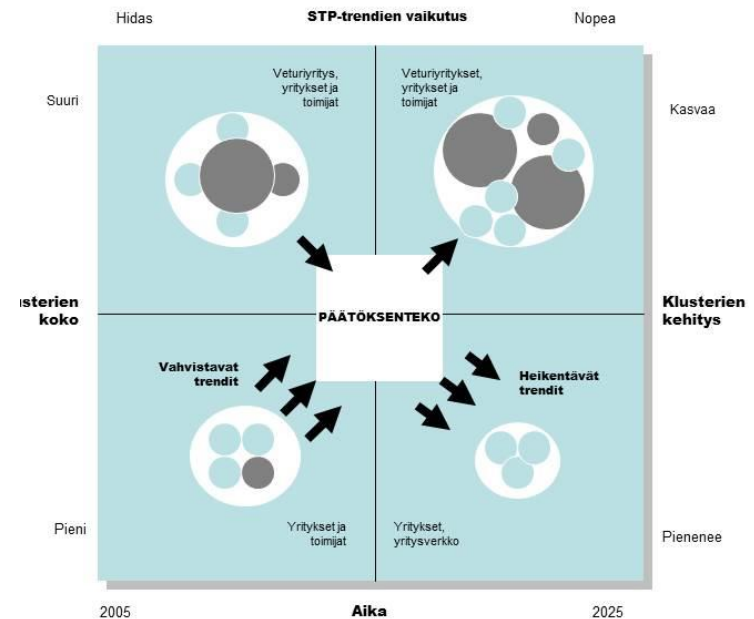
Hidas

STP-trendien vaikutus

Nopea

Suuri

Veturiyritys, yritykset ja toimijat

Veturiyritykset, yritykset ja toimijat

Kasvaa

usterien koko

PÄÄTÖKSENTEKO

Klusterien kehitys

Vahvistavat trendit

Heikentävät trendit

Pieni

Yritykset ja toimijat

Yritykset, yritysverkko

Pienenee

2005

Aika

2025